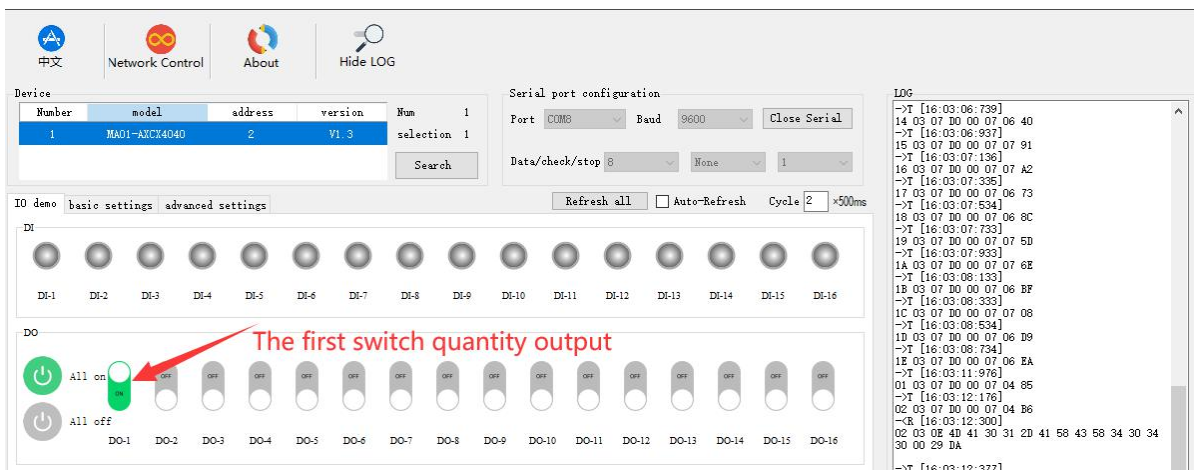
中文 Network Control About Hide LOG

Device

| Number | model | address | version |
|---|---|---|---|
| 1 | MA01-AXCX4040 | 2 | V1.3 |

Num 1
selection 1
Search

Serial port configuration
Port COM8 Baud 9600 Close Serial
Data/check/stop 8 None 1

IO demo basic settings advanced settings
Refresh all Auto-Refresh Cycle 2 ×500ms

DI
DI-1 DI-2 DI-3 DI-4 DI-5 DI-6 DI-7 DI-8 DI-9 DI-10 DI-11 DI-12 DI-13 DI-14 DI-15 DI-16

DO
The first switch quantity output
All on
All off
ON OFF OFF OFF OFF OFF OFF OFF OFF OFF OFF OFF OFF OFF OFF OFF
DO-1 DO-2 DO-3 DO-4 DO-5 DO-6 DO-7 DO-8 DO-9 DO-10 DO-11 DO-12 DO-13 DO-14 DO-15 DO-16

LOG
->T [16:03:06:739]
14 03 07 D0 00 07 06 40
->T [16:03:06:937]
15 03 07 D0 00 07 07 91
->T [16:03:07:136]
16 03 07 D0 00 07 07 A2
->T [16:03:07:335]
17 03 07 D0 00 07 06 73
->T [16:03:07:534]
18 03 07 D0 00 07 06 8C
->T [16:03:07:733]
19 03 07 D0 00 07 07 5D
->T [16:03:07:933]
1A 03 07 D0 00 07 07 6E
->T [16:03:08:133]
1B 03 07 D0 00 07 06 BF
->T [16:03:08:333]
1C 03 07 D0 00 07 07 08
->T [16:03:08:534]
1D 03 07 D0 00 07 06 D9
->T [16:03:08:734]
1E 03 07 D0 00 07 06 EA
->T [16:03:11:976]
01 03 07 D0 00 07 04 85
->T [16:03:12:176]
02 03 07 D0 00 07 04 B6
<-R [16:03:12:300]
02 03 0E 4D 41 30 31 2D 41 58 43 58 34 30 34 30 00 29 DA
->T [16:03:12:377]